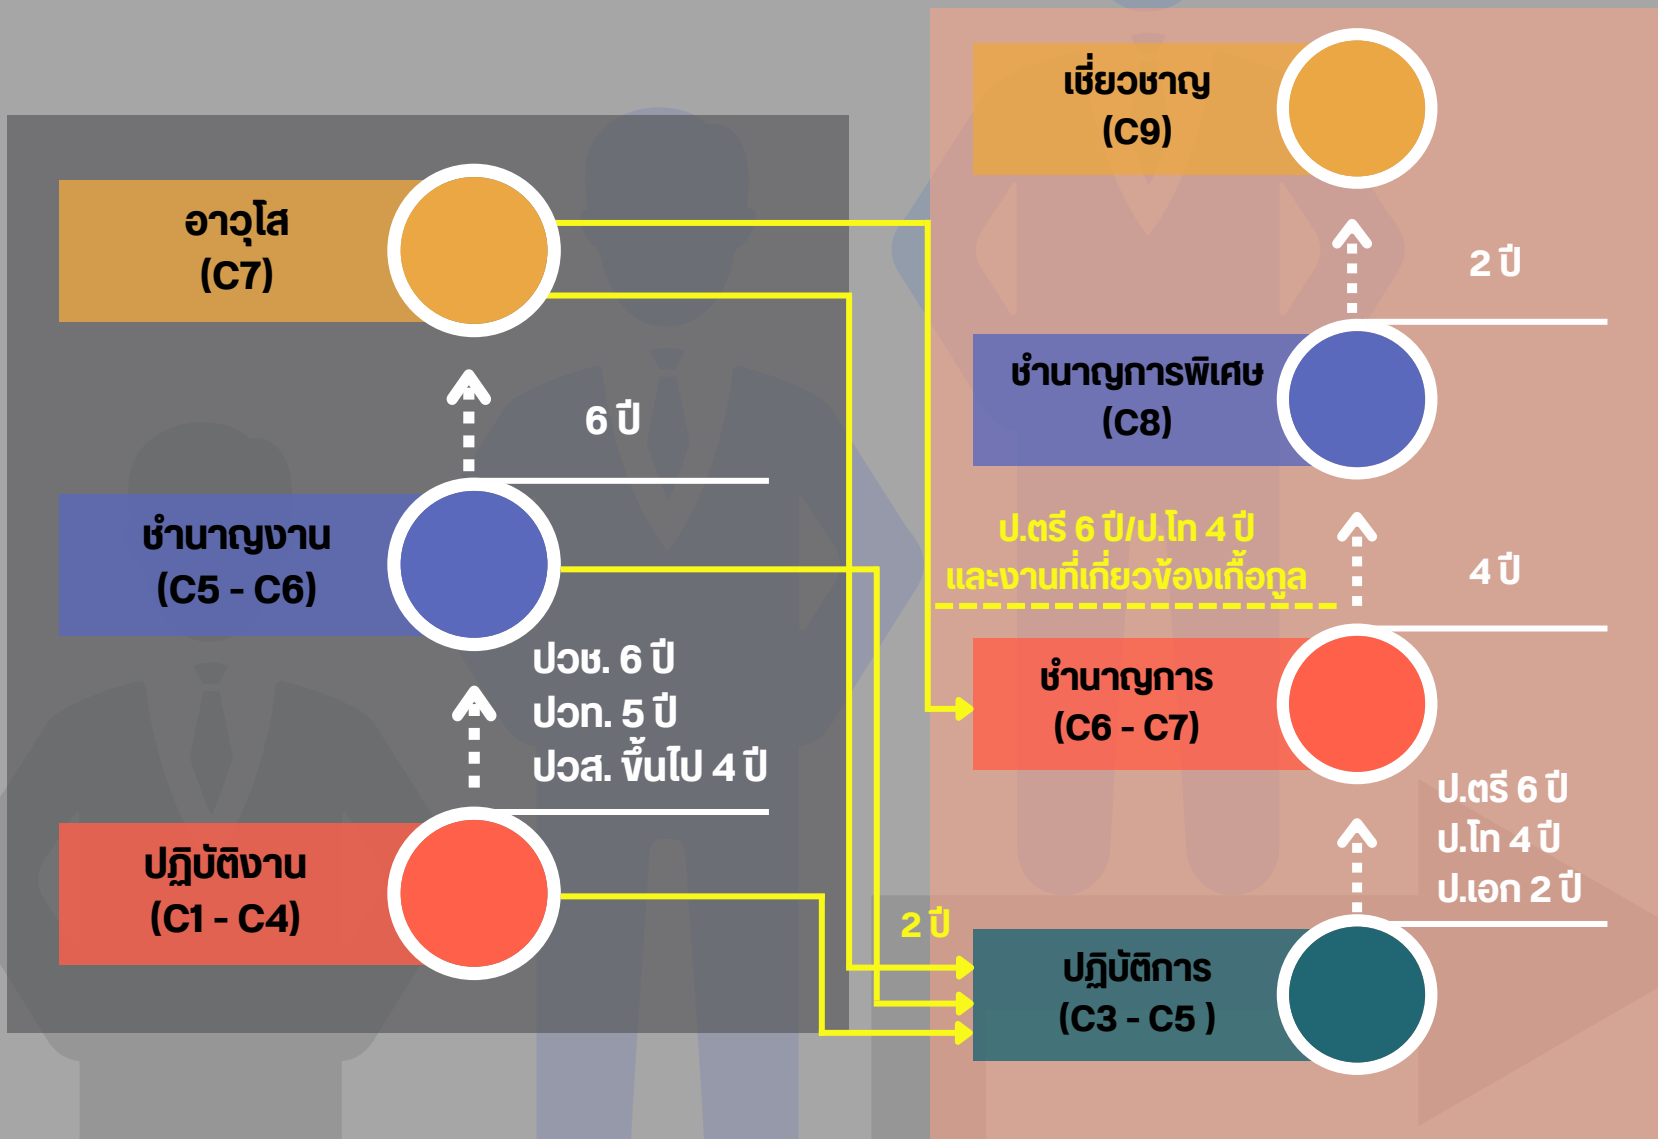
อาวุโส
(C7)

6 ปี

ชำนาญงาน
(C5 - C6)

ปวช. 6 ปี
ปวท. 5 ปี
ปวส. ขึ้นไป 4 ปี

ปฏิบัติงาน
(C1 - C4)

เชี่ยวชาญ
(C9)

2 ปี

ชำนาญการพิเศษ
(C8)

ป.ตรี 6 ปี/ป.โท 4 ปี
และงานที่เกี่ยวข้องเกื้อกูล

4 ปี

ชำนาญการ
(C6 - C7)

ป.ตรี 6 ปี
ป.โท 4 ปี
ป.เอก 2 ปี

2 ปี

ปฏิบัติการ
(C3 - C5 )